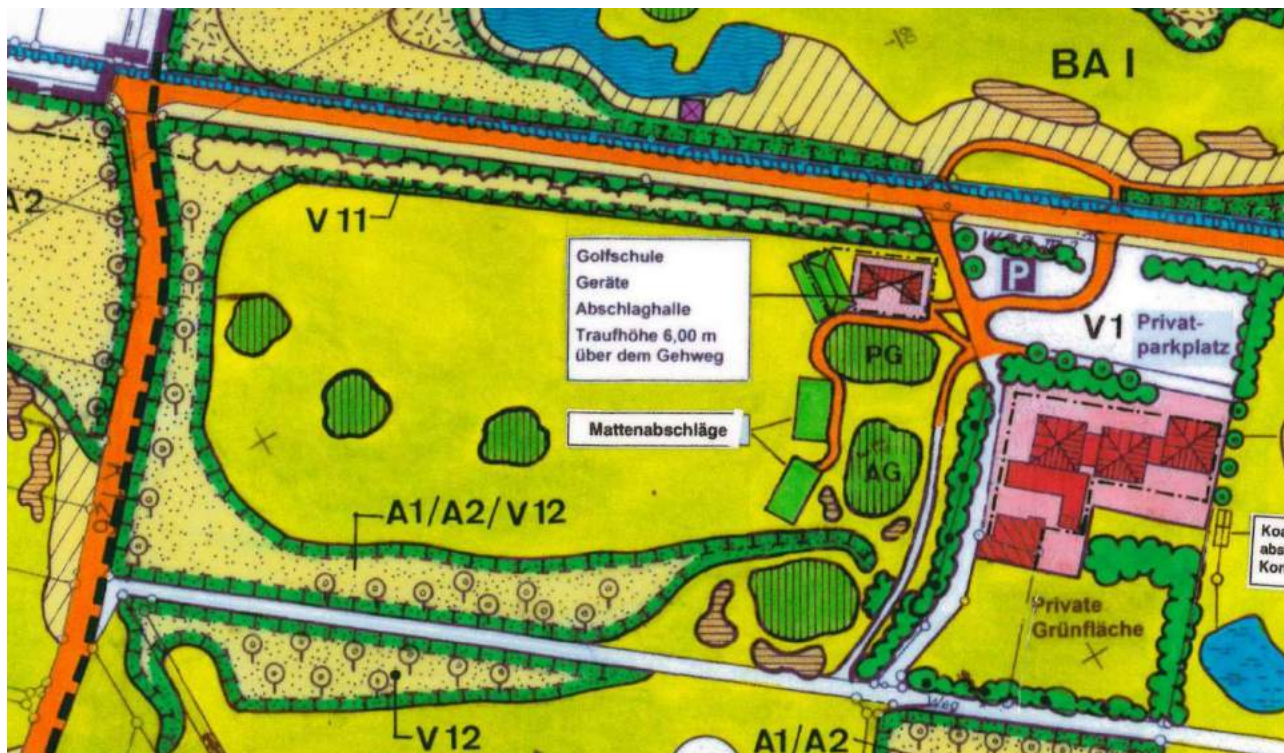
BA I

-18

A2

V 11

Golfschule
Geräte
Abschlaghalle
Traufhöhe 6,00 m
über dem Gehweg

P

V1 Privatparkplatz

PG

Mattenabschläge

AG

A1/A2/V12

K 26

Koa
abs
Kor

Private
Grünfläche

Weg

V 12

A1/A2